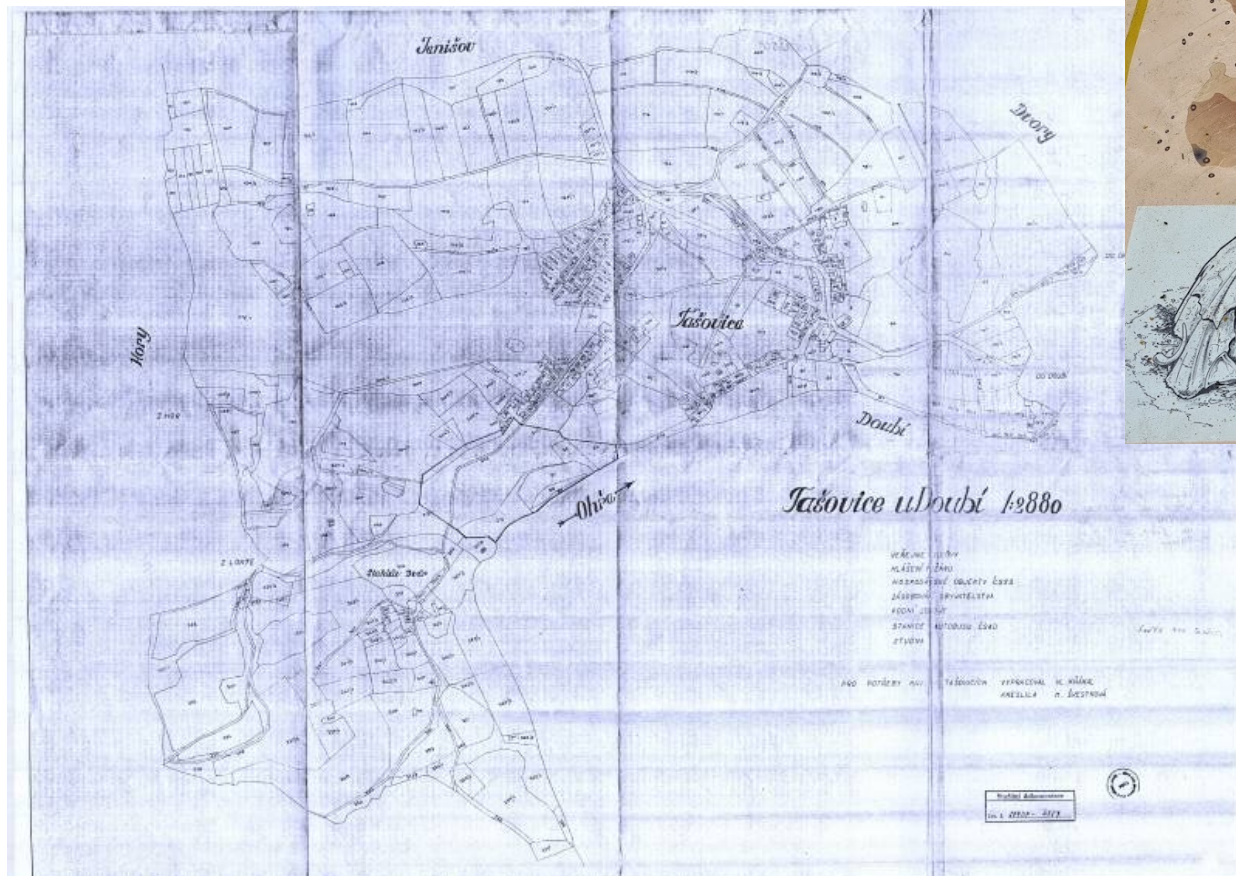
Janišov

Dvory

Hory

Z HOR

Tašovice

DO DOUBÍ

Doubí

Ohře

Tašovice u Doubí 1:2880

Z LOKTE

Stahlův Dvůr

VEŘEJNÉ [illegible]
HLÁŠENÍ POŽÁRU
HOSPODÁŘSKÉ OBJEKTY ČSSS
DÁŠBOROVÉ DRUŽSTEVNICTVA
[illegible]
STANICE AUTOBUSU ČSAD
STUDNA

PRO POTŘEBY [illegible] TAŠOVICÍCH VYPRACOVAL M. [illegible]
KRESLILA M. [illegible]

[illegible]
Čís. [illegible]